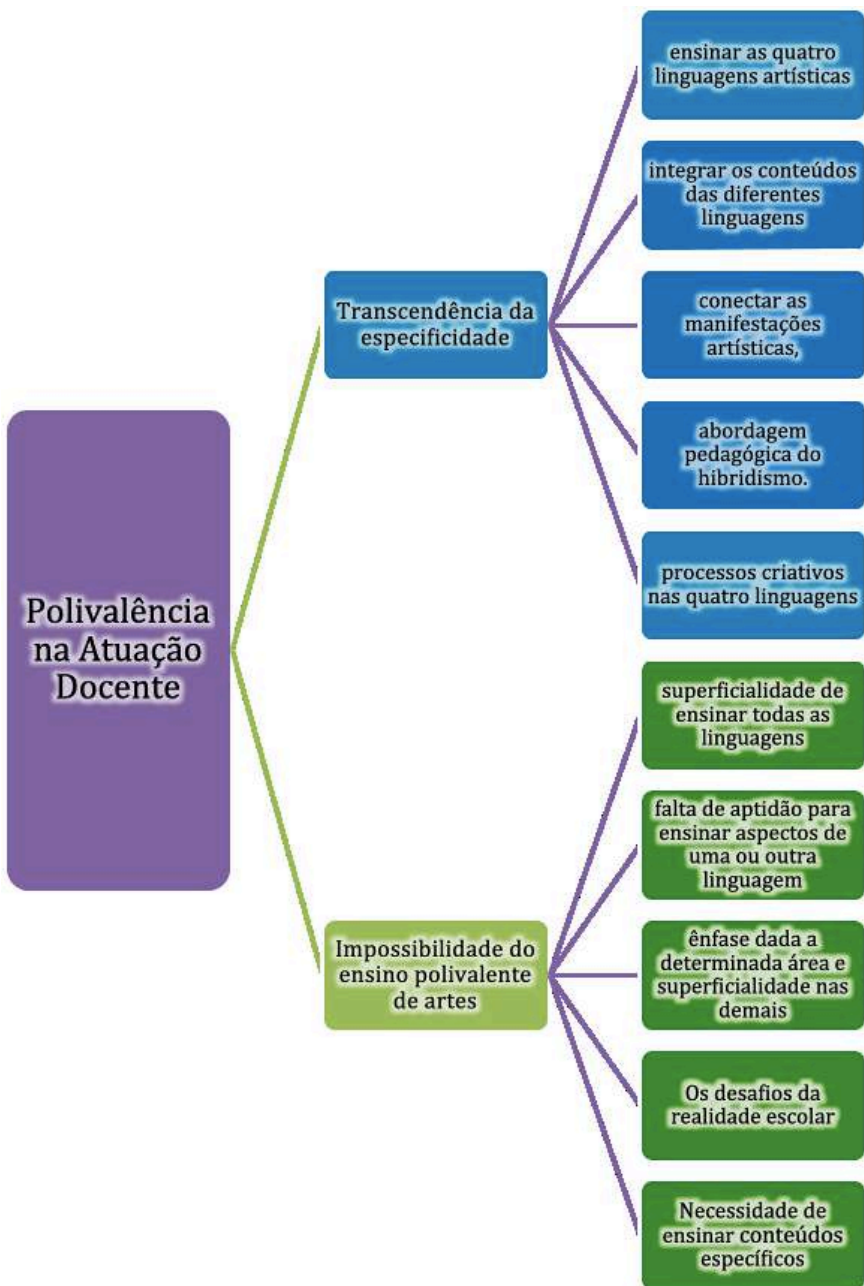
Polivalência na Atuação Docente

Transcendência da especificidade

ensinar as quatro linguagens artísticas

integrar os conteúdos das diferentes linguagens

conectar as manifestações artísticas,

abordagem pedagógica do hibridismo.

processos criativos nas quatro linguagens

Impossibilidade do ensino polivalente de artes

superficialidade de ensinar todas as linguagens

falta de aptidão para ensinar aspectos de uma ou outra linguagem

ênfase dada a determinada área e superficialidade nas demais

Os desafios da realidade escolar

Necessidade de ensinar conteúdos específicos